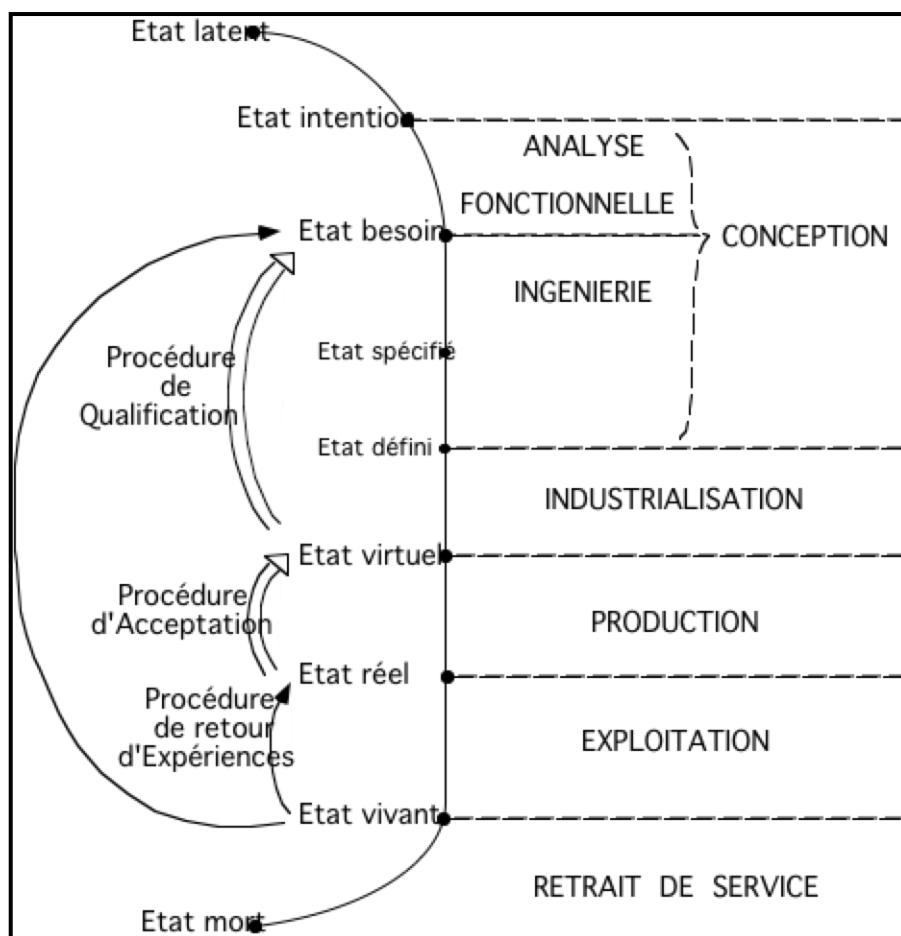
Etat latent

Etat intention

ANALYSE

FONCTIONNELLE

Etat besoin

CONCEPTION

INGENIERIE

Procédure de Qualification

Etat spécifié

Etat défini

INDUSTRIALISATION

Etat virtuel

Procédure d'Acceptation

PRODUCTION

Etat réel

Procédure de retour d'Expériences

EXPLOITATION

Etat vivant

RETRAIT DE SERVICE

Etat mort